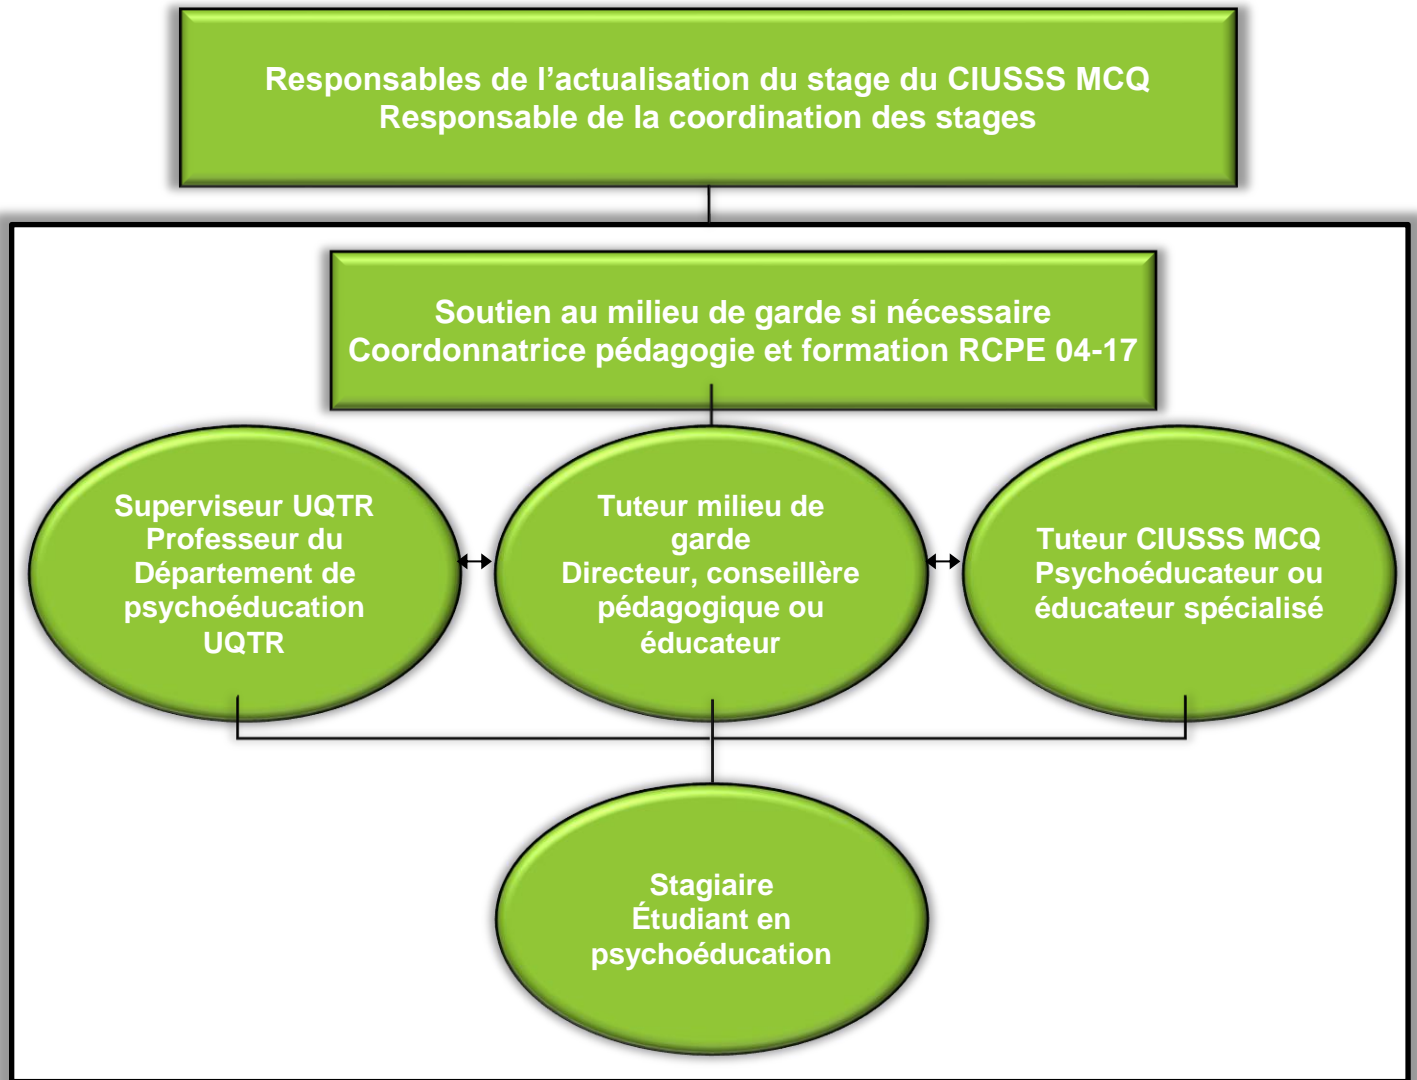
Responsables de l’actualisation du stage du CIUSSS MCQ
Responsable de la coordination des stages

Soutien au milieu de garde si nécessaire
Coordonnatrice pédagogie et formation RCPE 04-17

Superviseur UQTR
Professeur du Département de psychoéducation UQTR

Tuteur milieu de garde
Directeur, conseillère pédagogique ou éducateur

Tuteur CIUSSS MCQ
Psychoéducateur ou éducateur spécialisé

Stagiaire
Étudiant en psychoéducation